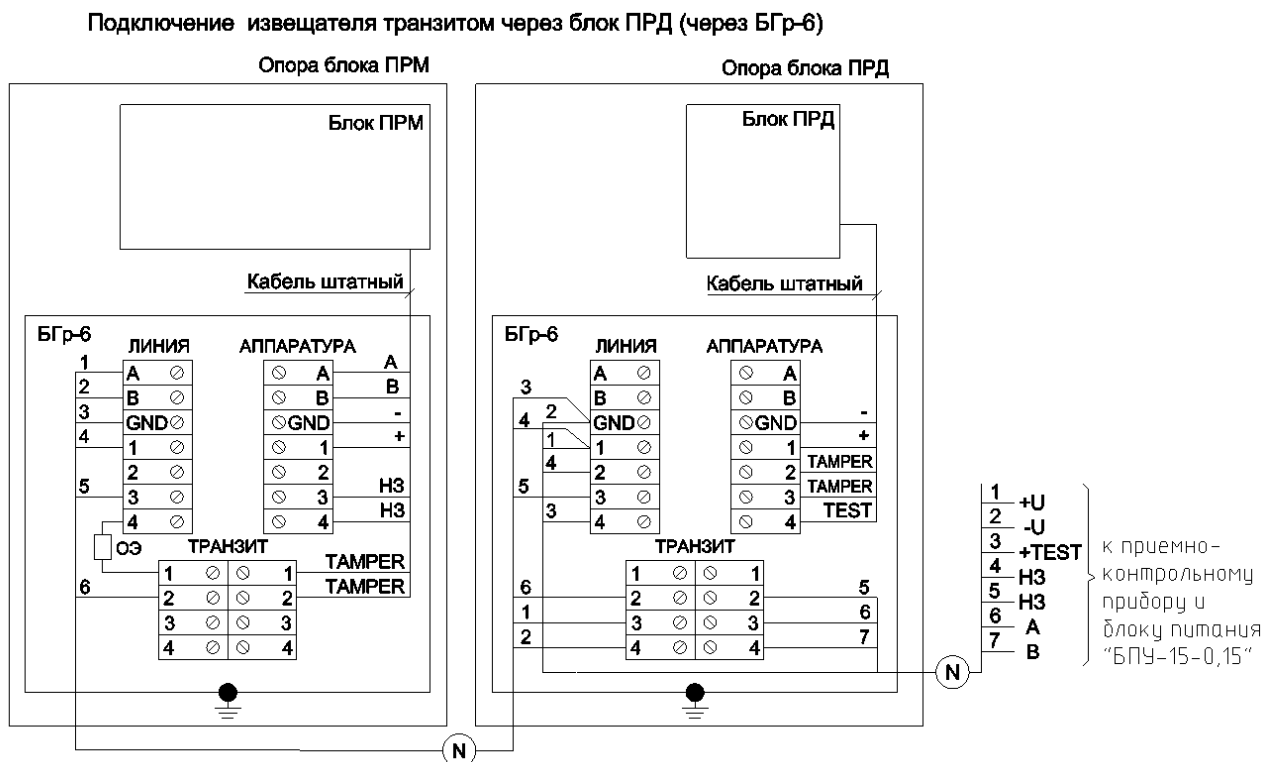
Подключение извещателя транзитом через блок ПРД (через БГр-6)

Опора блока ПРМ

Блок ПРМ

Кабель штатный

БГр-6

ЛИНИЯ

| | |
|---|---|
| 1 | A |
| 2 | B |
| 3 | GND |
| 4 | 1 |
| | 2 |
| 5 | 3 |
| | 4 |

АППАРАТУРА

| | |
|---|---|
| A | A |
| B | B |
| GND | - |
| 1 | + |
| 2 | |
| 3 | НЗ |
| 4 | НЗ |

ОЭ

ТРАНЗИТ

| | | |
|---|---|---|
| | 1 | 1 TAMPER |
| 6 | 2 | 2 TAMPER |
| | 3 | 3 |
| | 4 | 4 |

Опора блока ПРД

Блок ПРД

Кабель штатный

БГр-6

ЛИНИЯ

| | |
|---|---|
| | A |
| 3 | B |
| 4 2 | GND |
| 1 | 1 |
| 4 | 2 |
| 5 | 3 |
| 3 | 4 |

АППАРАТУРА

| | |
|---|---|
| A | |
| B | |
| GND | - |
| 1 | + |
| 2 | TAMPER |
| 3 | TAMPER |
| 4 | TEST |

ТРАНЗИТ

| | | | |
|---|---|---|---|
| | 1 | 1 | |
| 6 | 2 | 2 | 5 |
| 1 | 3 | 3 | 6 |
| 2 | 4 | 4 | 7 |

N

N

1 +U
2 -U
3 +TEST
4 НЗ
5 НЗ
6 A
7 B

к приемно-контрольному прибору и блоку питания "БПУ-15-0,15"